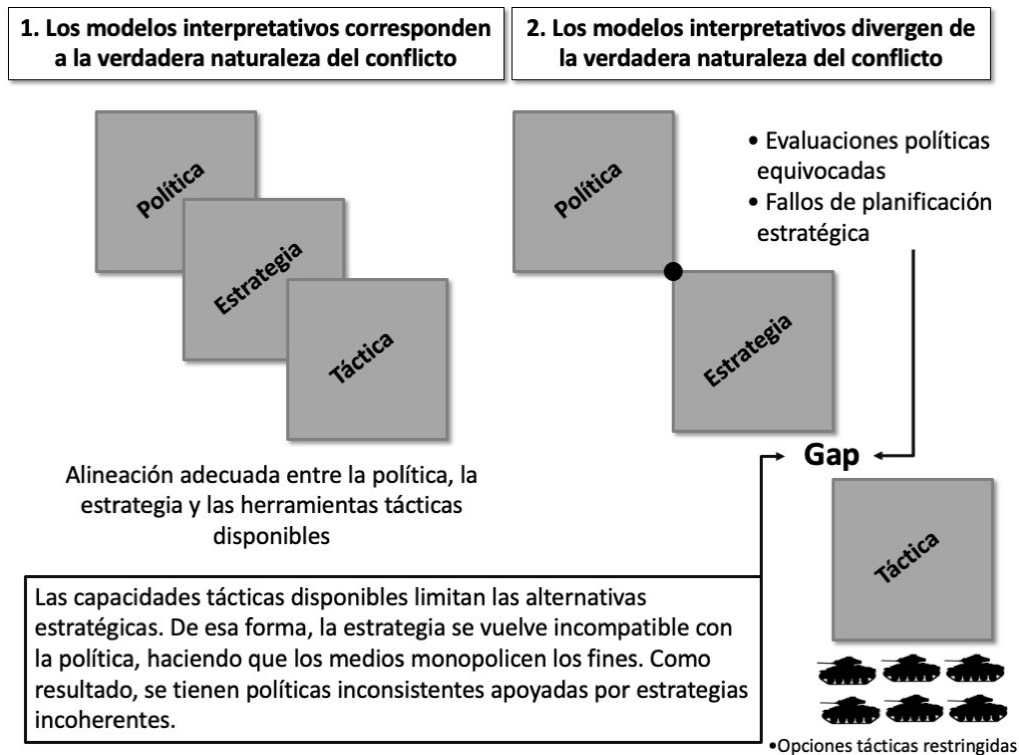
1. Los modelos interpretativos corresponden a la verdadera naturaleza del conflicto

2. Los modelos interpretativos divergen de la verdadera naturaleza del conflicto

Política

Estrategia

Táctica

Alineación adecuada entre la política, la estrategia y las herramientas tácticas disponibles

Política

• Evaluaciones políticas equivocadas
• Fallos de planificación estratégica

Estrategia

Gap

Táctica

Las capacidades tácticas disponibles limitan las alternativas estratégicas. De esa forma, la estrategia se vuelve incompatible con la política, haciendo que los medios monopolicen los fines. Como resultado, se tienen políticas inconsistentes apoyadas por estrategias incoherentes.

•Opciones tácticas restringidas